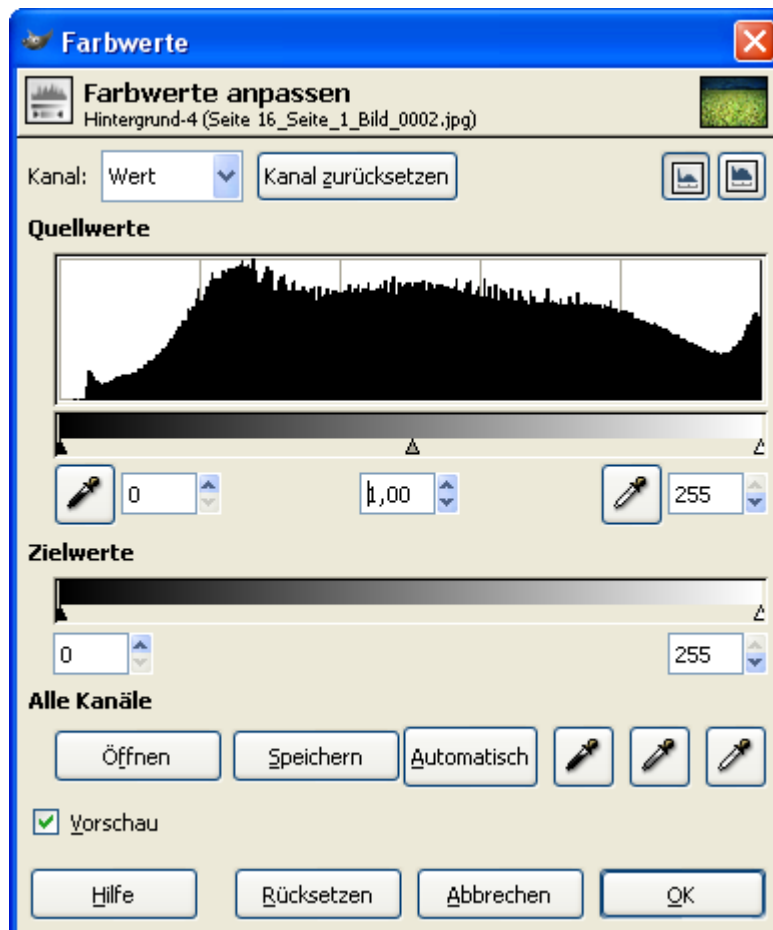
Farbwerte

Farbwerte anpassen
Hintergrund-4 (Seite 16_Seite_1_Bild_0002.jpg)

Kanal: Wert Kanal zurücksetzen

Quellwerte

0 1,00 255

Zielwerte

0 255

Alle Kanäle

Öffnen Speichern Automatisch

Vorschau

Hilfe Rücksetzen Abbrechen OK